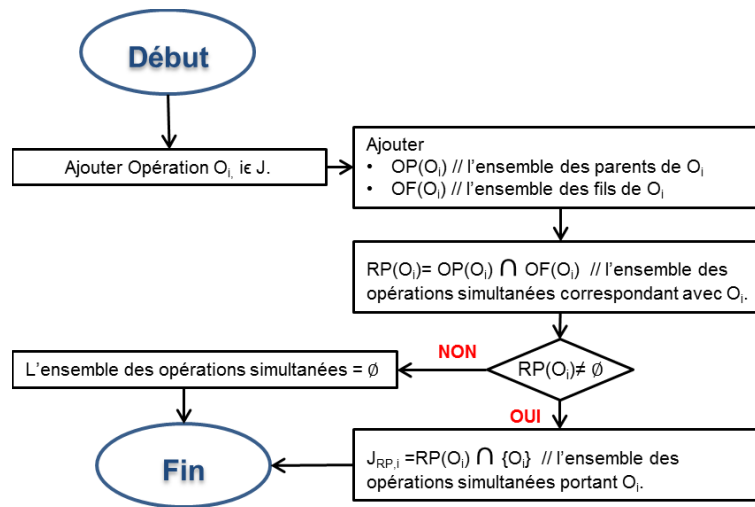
Début

Ajouter Opération $O_{i,}$ iϵ J.

Ajouter
• $OP(O_i)$ // l'ensemble des parents de $O_i$
• $OF(O_i)$ // l'ensemble des fils de $O_i$

$RP(O_i)= OP(O_i) \cap OF(O_i)$ // l'ensemble des opérations simultanées correspondant avec $O_i$.

$RP(O_i) \neq \emptyset$

NON

L'ensemble des opérations simultanées = $\emptyset$

OUI

$J_{RP,i} = RP(O_i) \cap \{O_i\}$ // l'ensemble des opérations simultanées portant $O_i$.

Fin